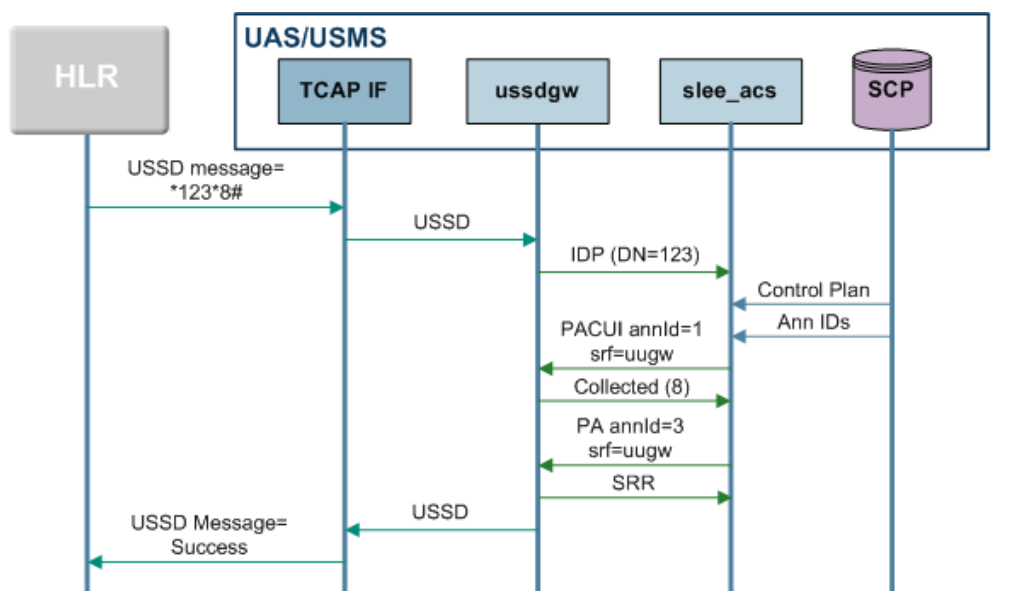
UAS/USMS

HLR

TCAP IF

ussdgw

slee_acs

SCP

USSD message= *123*8#

USSD

IDP (DN=123)

Control Plan

Ann IDs

PACUI annId=1 srf=uugw

Collected (8)

PA annId=3 srf=uugw

SRR

USSD

USSD Message= Success